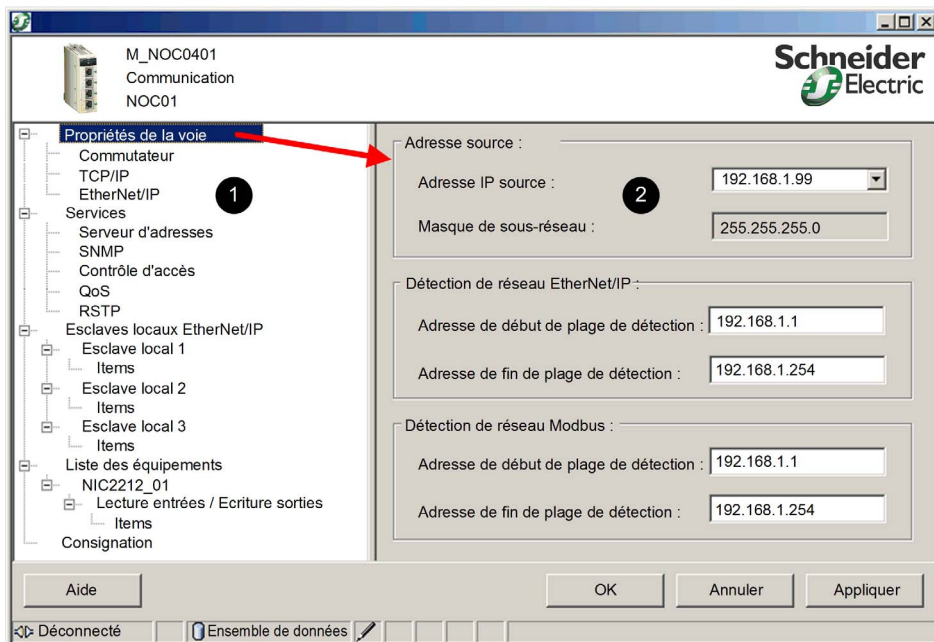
M_NOC0401
Communication
NOC01

Schneider Electric

Propriétés de la voie
Commutateur
TCP/IP
EtherNet/IP
Services
Serveur d'adresses
SNMP
Contrôle d'accès
QoS
RSTP
Esclaves locaux EtherNet/IP
Esclave local 1
Items
Esclave local 2
Items
Esclave local 3
Items
Liste des équipements
NIC2212_01
Lecture entrées / Ecriture sorties
Items
Consignation

1

Adresse source :
Adresse IP source : 192.168.1.99
2
Masque de sous-réseau : 255.255.255.0

Détection de réseau EtherNet/IP :
Adresse de début de plage de détection : 192.168.1.1
Adresse de fin de plage de détection : 192.168.1.254

Détection de réseau Modbus :
Adresse de début de plage de détection : 192.168.1.1
Adresse de fin de plage de détection : 192.168.1.254

Aide
OK
Annuler
Appliquer

Déconnecté
Ensemble de données